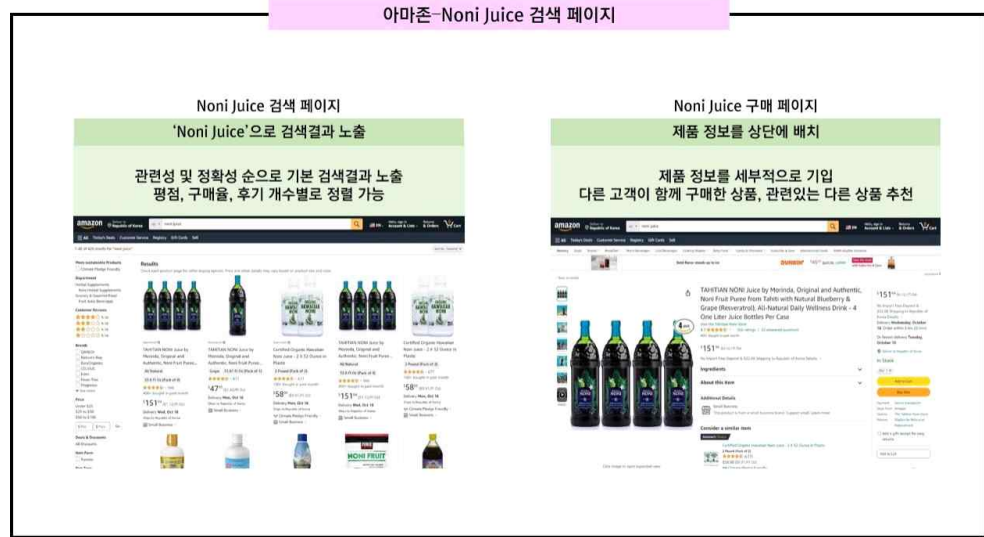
아마존-Noni Juice 검색 페이지

Noni Juice 검색 페이지

'Noni Juice'으로 검색결과 노출

관련성 및 정확성 순으로 기본 검색결과 노출
평점, 구매율, 후기 개수별로 정렬 가능

amazon

Results

TAHITIAN NONI Juice by Morinda, Original and Authentic

$151

$47

$58

$151

$58

NONI FRUIT

Noni Juice 구매 페이지

제품 정보를 상단에 배치

제품 정보를 세부적으로 기입
다른 고객이 함께 구매한 상품, 관련있는 다른 상품 추천

amazon

TAHITIAN NONI Juice by Morinda, Original and Authentic, Noni Fruit Puree from Tahiti with Natural Blueberry & Grape (Resveratrol), All-Natural Daily Wellness Drink - 4 One Liter Juice Bottles Per Case

$151

Ingredients

About this item

Additional Details

Consider a similar item

$151

In Stock

Add to Cart

Buy Now